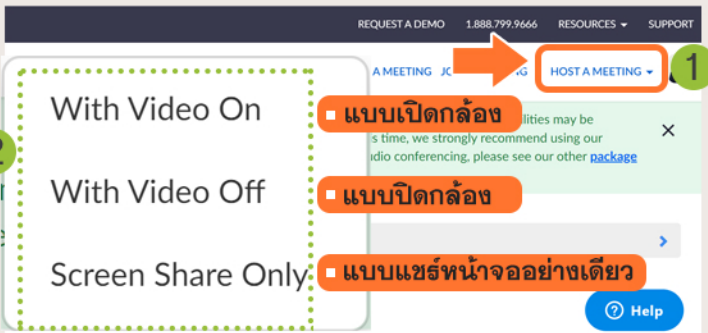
REQUEST A DEMO 1.888.799.9666 RESOURCES ▾ SUPPORT

A MEETING JO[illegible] HOST A MEETING ▾ 1

With Video On

With Video Off

Screen Share Only

2

แบบเปิดกล้อง

แบบปิดกล้อง

แบบแชร์หน้าจออย่างเดียว

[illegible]ilities may be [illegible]s time, we strongly recommend using our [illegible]dio conferencing, please see our other package

×

›

? Help